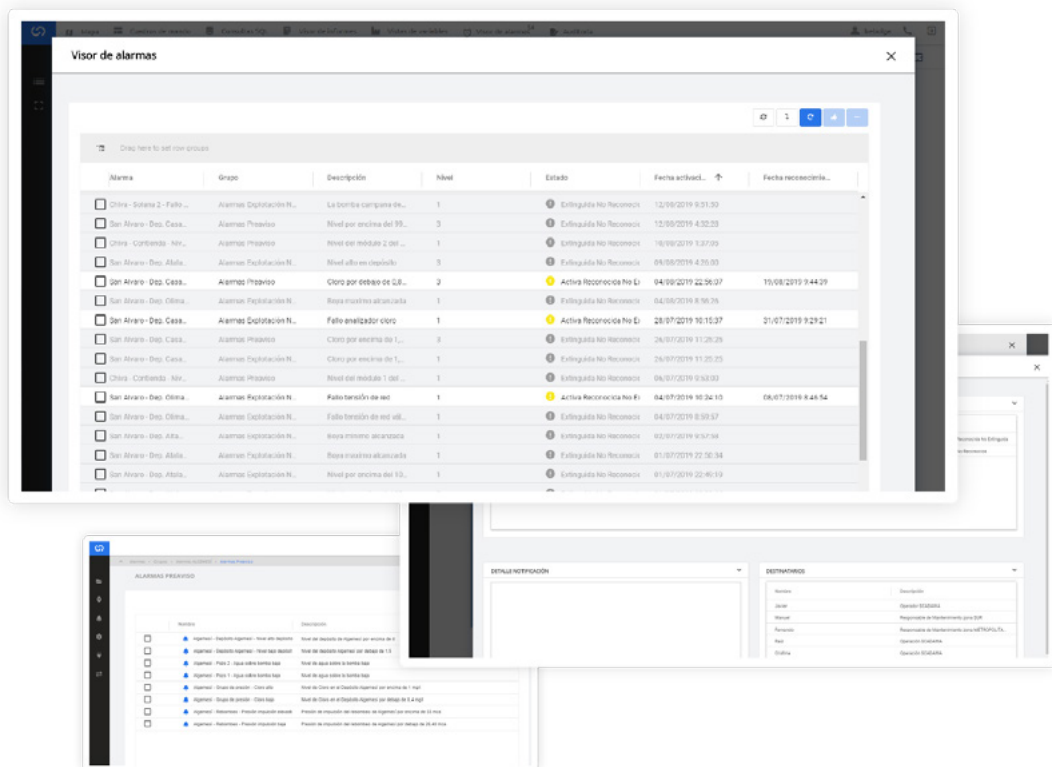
Visor de alarmas

Drag here to set row groups

| Alarma | Grupo | Descripción | Nivel | Estado | Fecha activaci... | Fecha reconocimie... |
|---|---|---|---|---|---|---|
| Chira - Soleisa 2 - Fallo ... | Alarmas Explotación N... | La bomba campana de... | 1 | Extinguida No Reconoci | 12/08/2019 9:51:50 | |
| San Alvaro - Dep. Casa... | Alarmas Preaviso | Nivel por encima del 99... | 3 | Extinguida No Reconoci | 10/08/2019 4:32:29 | |
| Chira - Cortienda - Niv... | Alarmas Preaviso | Nivel del módulo 2 del ... | 1 | Extinguida No Reconoci | 10/08/2019 1:37:09 | |
| San Alvaro - Dep. Altola... | Alarmas Explotación N... | Nivel alto en depósito | 3 | Extinguida No Reconoci | 09/08/2019 4:20:00 | |
| San Alvaro - Dep. Casa... | Alarmas Preaviso | Cloro por debajo de 0,8... | 3 | Activa Reconocida No E | 04/09/2019 22:56:07 | 19/08/2019 9:44:39 |
| San Alvaro - Dep. Olima... | Alarmas Explotación N... | Boya máximo alcanzada | 1 | Extinguida No Reconoci | 04/08/2019 8:16:26 | |
| San Alvaro - Dep. Casa... | Alarmas Explotación N... | Fallo analizador cloro | 1 | Activa Reconocida No E | 28/07/2019 10:10:37 | 31/07/2019 9:29:21 |
| San Alvaro - Dep. Casa... | Alarmas Preaviso | Cloro por encima de 1,... | 3 | Extinguida No Reconoci | 26/07/2019 11:25:26 | |
| San Alvaro - Dep. Casa... | Alarmas Preaviso | Cloro por encima de 1,... | 3 | Extinguida No Reconoci | 26/07/2019 11:25:25 | |
| Chira - Cortienda - Niv... | Alarmas Preaviso | Nivel del módulo 1 del ... | 1 | Extinguida No Reconoci | 06/07/2019 9:03:00 | |
| San Alvaro - Dep. Casa... | Alarmas Explotación N... | Fallo tensión de red | 1 | Activa Reconocida No E | 04/07/2019 10:24:10 | 08/07/2019 8:46:54 |
| San Alvaro - Dep. Olima... | Alarmas Explotación N... | Fallo tensión de red alí... | 1 | Extinguida No Reconoci | 04/07/2019 8:59:57 | |
| San Alvaro - Dep. Alta... | Alarmas Preaviso | Boya mínimo alcanzada | 1 | Extinguida No Reconoci | 02/07/2019 9:57:58 | |
| San Alvaro - Dep. Altola... | Alarmas Preaviso | Boya máximo alcanzada | 1 | Extinguida No Reconoci | 01/07/2019 22:50:34 | |
| San Alvaro - Dep. Altola... | Alarmas Explotación N... | Nivel por encima del 10... | 1 | Extinguida No Reconoci | 01/07/2019 22:40:19 | |

ALARMAS PREAVISO

DETALLE NOTIFICACIÓN

DESTINATARIOS

| Nombre | Descripción |
|---|---|
| Javier | Operador SCADARA |
| Manuel | Responsable de Mantenimiento zona SUR |
| Fernando | Responsable de Mantenimiento zona METROPOLITA... |
| Raúl | Operador SCADARA |
| Cristina | Operador SCADARA |